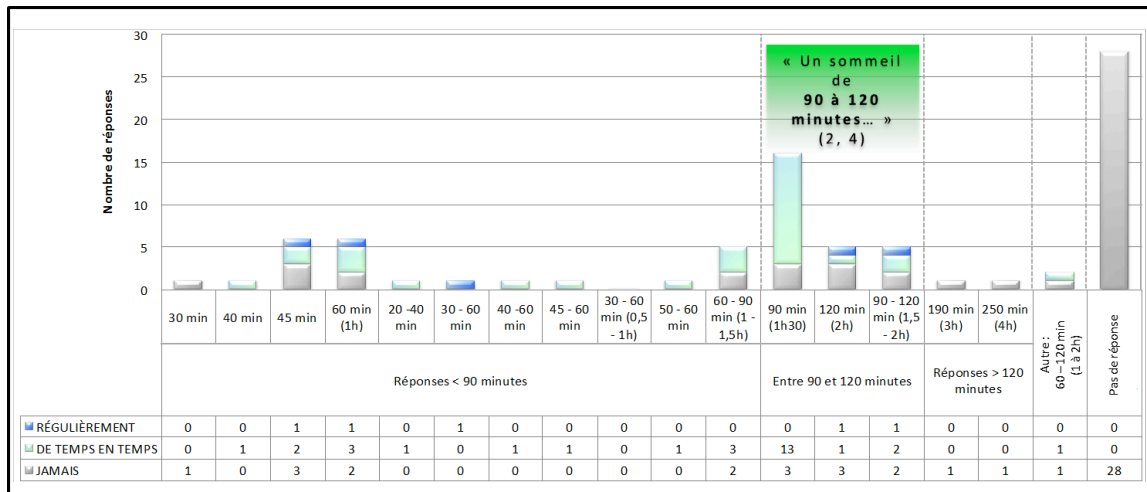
30
25
20
15
10
5
0

Nombre de réponses

« Un sommeil de 90 à 120 minutes… » (2, 4)

| | 30 min | 40 min | 45 min | 60 min (1h) | 20 -40 min | 30 - 60 min | 40 -60 min | 45 - 60 min | 30 - 60 min (0,5 - 1h) | 50 - 60 min | 60 - 90 min (1 - 1,5h) | 90 min (1h30) | 120 min (2h) | 90 - 120 min (1,5 - 2h) | 190 min (3h) | 250 min (4h) | Autre : 60 – 120 min (1 à 2h) | Pas de réponse |
|---|---|---|---|---|---|---|---|---|---|---|---|---|---|---|---|---|---|---|
| | Réponses < 90 minutes | | | | | | | | | | | Entre 90 et 120 minutes | | | Réponses > 120 minutes | | | |
| RÉGULIÈREMENT | 0 | 0 | 1 | 1 | 0 | 1 | 0 | 0 | 0 | 0 | 0 | 0 | 1 | 1 | 0 | 0 | 0 | 0 |
| DE TEMPS EN TEMPS | 0 | 1 | 2 | 3 | 1 | 0 | 1 | 1 | 0 | 1 | 3 | 13 | 1 | 2 | 0 | 0 | 1 | 0 |
| JAMAIS | 1 | 0 | 3 | 2 | 0 | 0 | 0 | 0 | 0 | 0 | 2 | 3 | 3 | 2 | 1 | 1 | 1 | 28 |